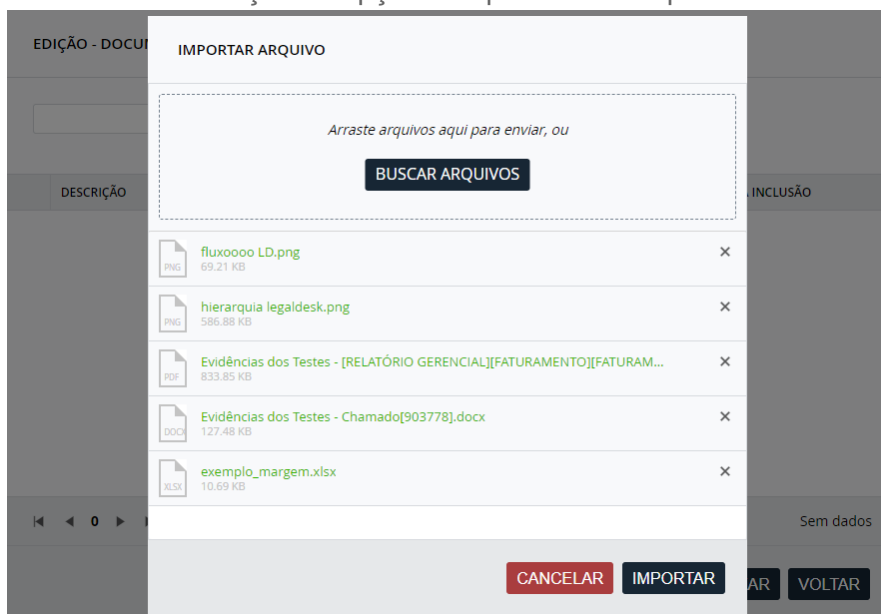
EDIÇÃO - DOCUM

DESCRIÇÃO

INCLUSÃO

IMPORTAR ARQUIVO

Arraste arquivos aqui para enviar, ou

BUSCAR ARQUIVOS

PNG fluxoooo LD.png
69.21 KB
×

PNG hierarquia legaldesk.png
586.88 KB
×

PDF Evidências dos Testes - [RELATÓRIO GERENCIAL][FATURAMENTO][FATURAM...
833.85 KB
×

DOCX Evidências dos Testes - Chamado[903778].docx
127.48 KB
×

XLSX exemplo_margem.xlsx
10.69 KB
×

0

Sem dados

CANCELAR IMPORTAR

AR VOLTAR